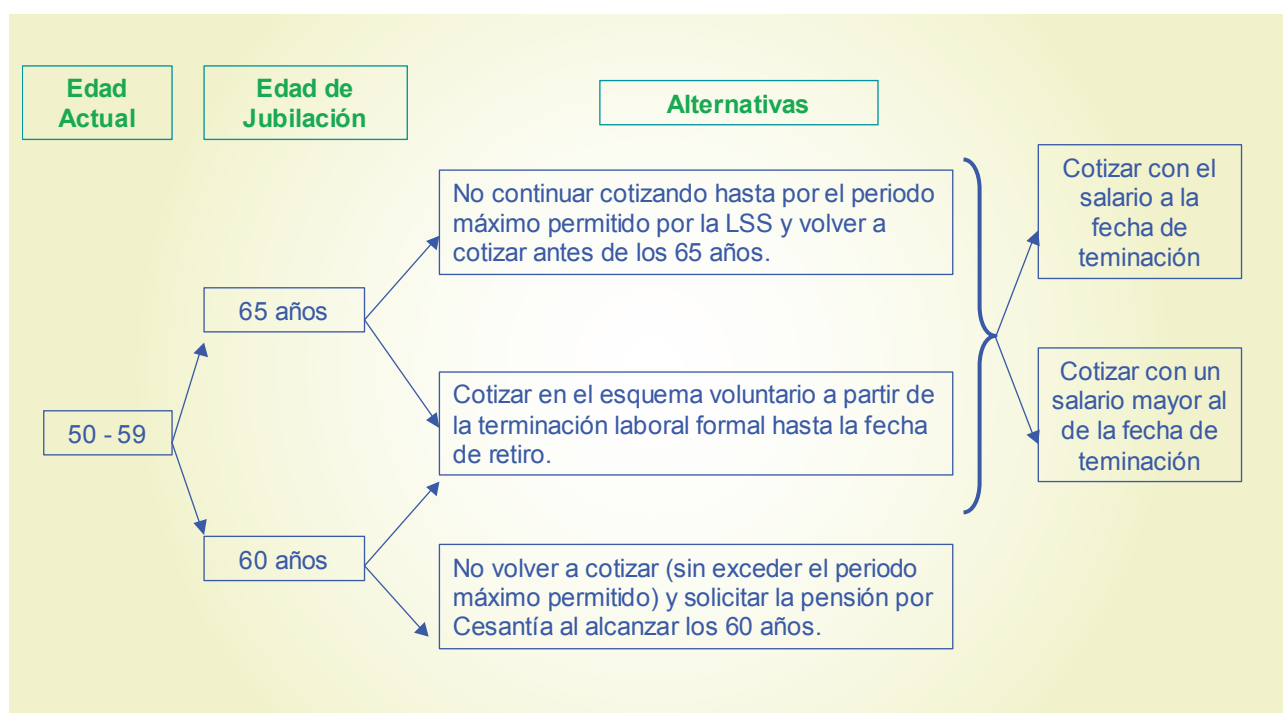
Edad Actual

Edad de Jubilación

Alternativas

No continuar cotizando hasta por el periodo máximo permitido por la LSS y volver a cotizar antes de los 65 años.

Cotizar con el salario a la fecha de teminación

65 años

Cotizar en el esquema voluntario a partir de la terminación laboral formal hasta la fecha de retiro.

Cotizar con un salario mayor al de la fecha de teminación

50 - 59

60 años

No volver a cotizar (sin exceder el periodo máximo permitido) y solicitar la pensión por Cesantía al alcanzar los 60 años.